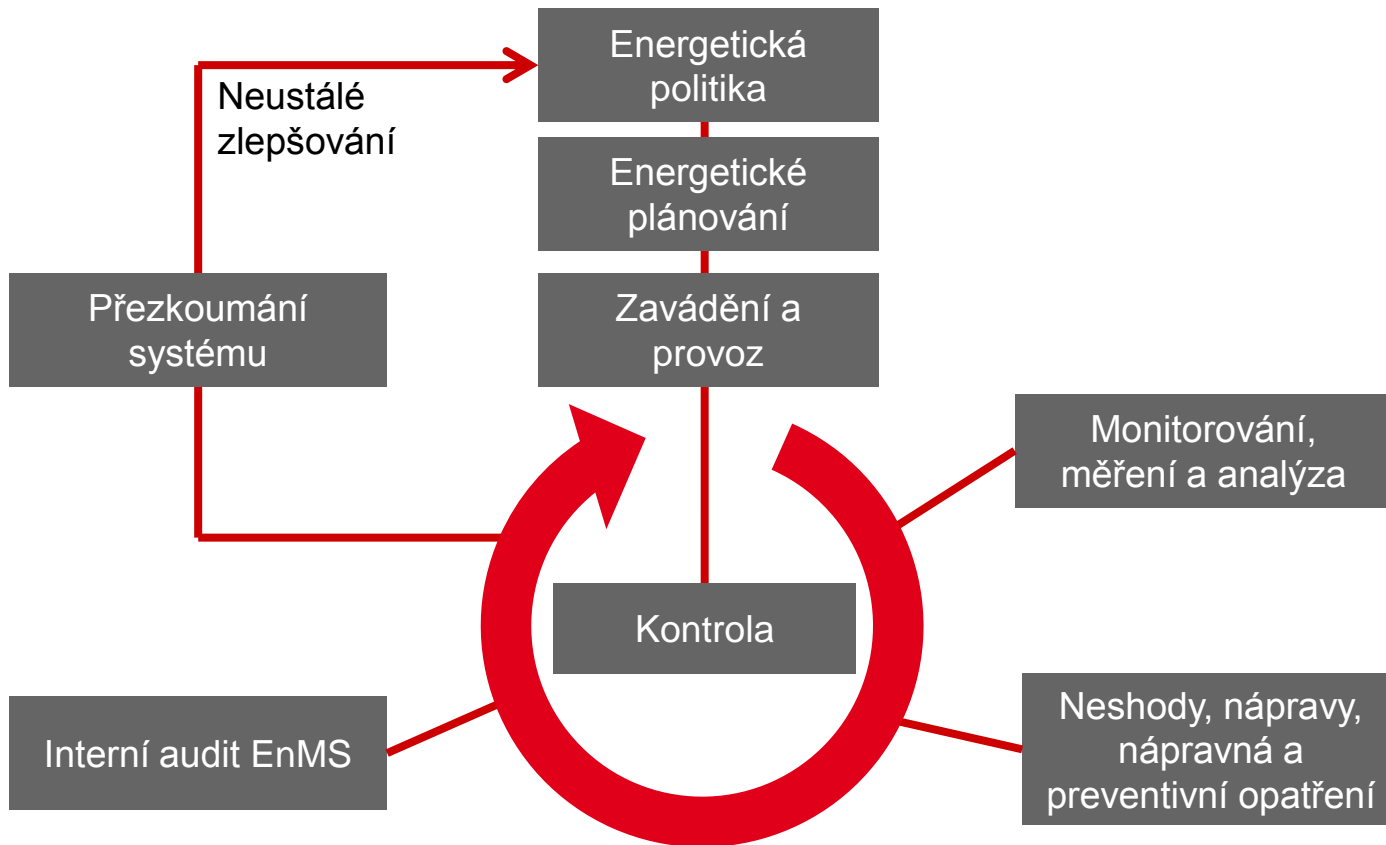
Energetická politika

Neustálé zlepšování

Energetické plánování

Přezkoumání systému

Zavádění a provoz

Monitorování, měření a analýza

Kontrola

Interní audit EnMS

Neshody, nápravy, nápravná a preventivní opatření